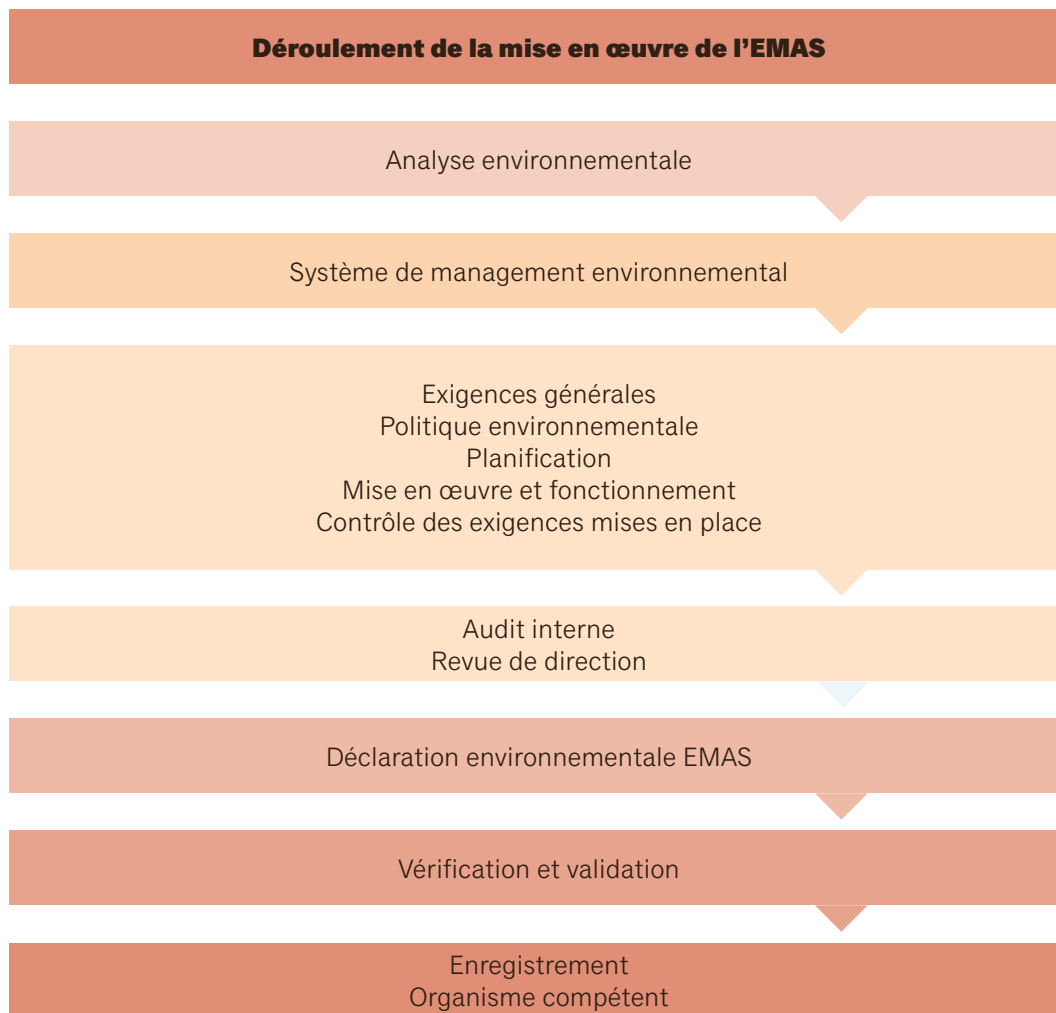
Déroulement de la mise en œuvre de l'EMAS

Analyse environnementale

Système de management environnemental

Exigences générales
Politique environnementale
Planification
Mise en œuvre et fonctionnement
Contrôle des exigences mises en place

Audit interne
Revue de direction

Déclaration environnementale EMAS

Vérification et validation

Enregistrement
Organisme compétent